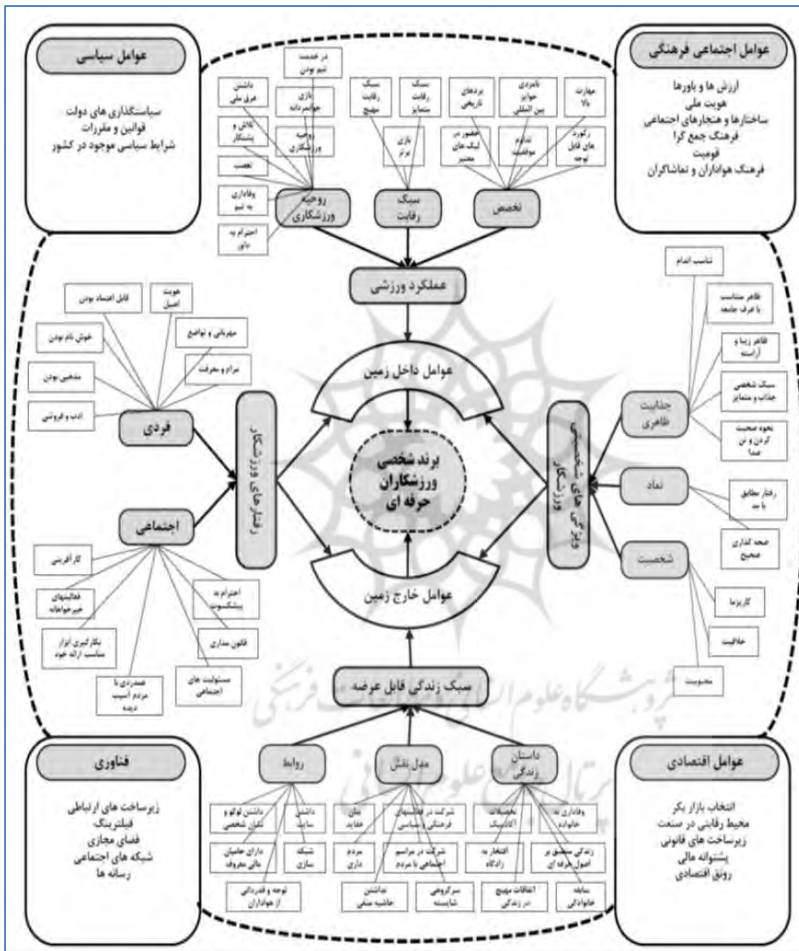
عوامل سیاسی

سیاستگذاری های دولت
قوانین و مقررات
شرایط سیاسی موجود در کشور

عوامل اجتماعی فرهنگی

ارزش ها و باورها
هویت ملی
ساختارها و هنجارهای اجتماعی
فرهنگ جمع گرا
قومیت
فرهنگ هواداران و تماشاگران

در خدمت تیم بودن
دانشتن عرق ملی
بازی جوانمردانه
کالای و پشتکار
روحیه ورزشکاری
تعصب
وفاداری به تیم
احترام به داور
روحیه ورزشکاری

سبک رقابت مهیج
سبک رقابت متمایز
بازی برتر
سبک رقابت

بردهای تاریخی
نامزدی جوایز بین المللی
مهارت بالا
حضور در لیگ های معتبر
تداوم موفقیت
رکورد های قابل توجه
تخصص

عملکرد ورزشی

قابل اعتماد بودن
هویت اصیل
خوش نام بودن
مهربانی و تواضع
مذهبی بودن
ادراک و معرفت
ادب و فروتنی
فردی

رفتارهای ورزشکار

عوامل داخل زمین

برند شخصی ورزشکاران حرفه ای

عوامل خارج زمین

ویژگی های شخصیتی ورزشکار

تناسب اندام
ظاهر متناسب با عرف جامعه
ظاهر زیبا و آراسته
سبک شخصی جذاب و متمایز
نحوه صحبت کردن و تن صدا
جذابیت ظاهری
نماد
رفتار مطابق با مد
صحه گذاری صحیح
شخصیت
کاریزما
خلاقیت
محبوبیت

اجتماعی
کارآفرینی
فعالیتهای خیرخواهانه
بکارگیری ابزار مناسب ارائه خود
همدردی با مردم آسیب دیده
احترام به پیشکسوتان
قانون مداری
مسئولیت های اجتماعی

سبک زندگی قابل عرضه

فناوری

زیرساخت های ارتباطی
فیلترینگ
فضای مجازی
شبکه های اجتماعی
رسانه ها

عوامل اقتصادی

انتخاب بازار بکر
محیط رقابتی در صنعت
زیرساخت های قانونی
پشتوانه مالی
رونق اقتصادی

روابط
داشتن لوگو و نشان شخصی
داشتن سایت
دارای حامیان مالی معروف
شبکه سازی
توجه و قدردانی از هواداران

مدل نقش
بیان عقاید
شرکت در فعالیتهای فرهنگی و سیاسی
مردم داری
شرکت در مراسم اجتماعی با مردم
نداشتن حاشیه منفی
سرگروهی شایسته

داستان زندگی
داستان کلاسیک
وفاداری به خانواده
افتخار به زادگاه
زندگی منطبق بر اصول حرفه ای
اتفاقات مهیج در زندگی
سابقه خانوادگی

پژوهشگاه علوم انسانی و مطالعات فرهنگی
پرتال جامع علوم انسانی